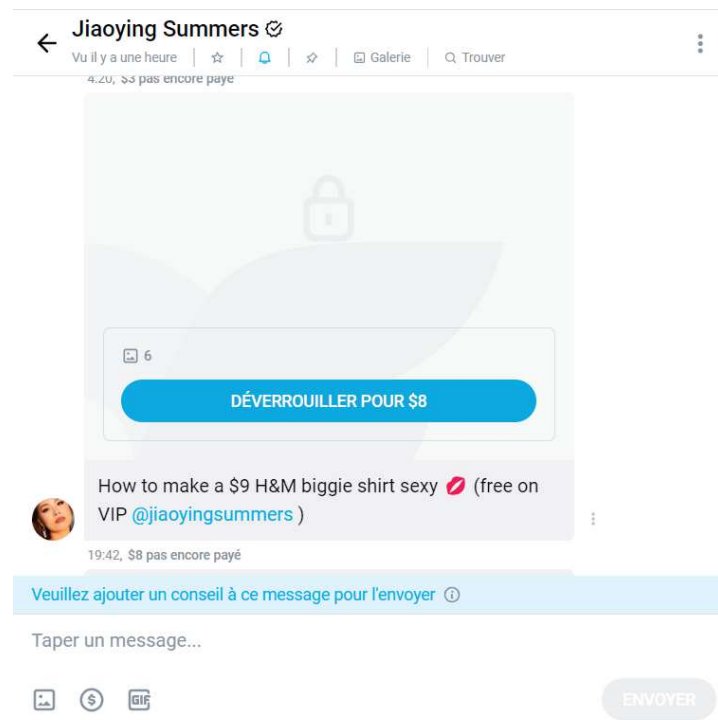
Jiaoying Summers

Vu il y a une heure | Galerie | Trouver

4:20, $3 pas encore payé

6

DÉVERROUILLER POUR $8

How to make a $9 H&M biggie shirt sexy 💋 (free on VIP @jiaoyingsummers )

19:42, $8 pas encore payé

Veuillez ajouter un conseil à ce message pour l'envoyer

Taper un message...

GIF

ENVOYER